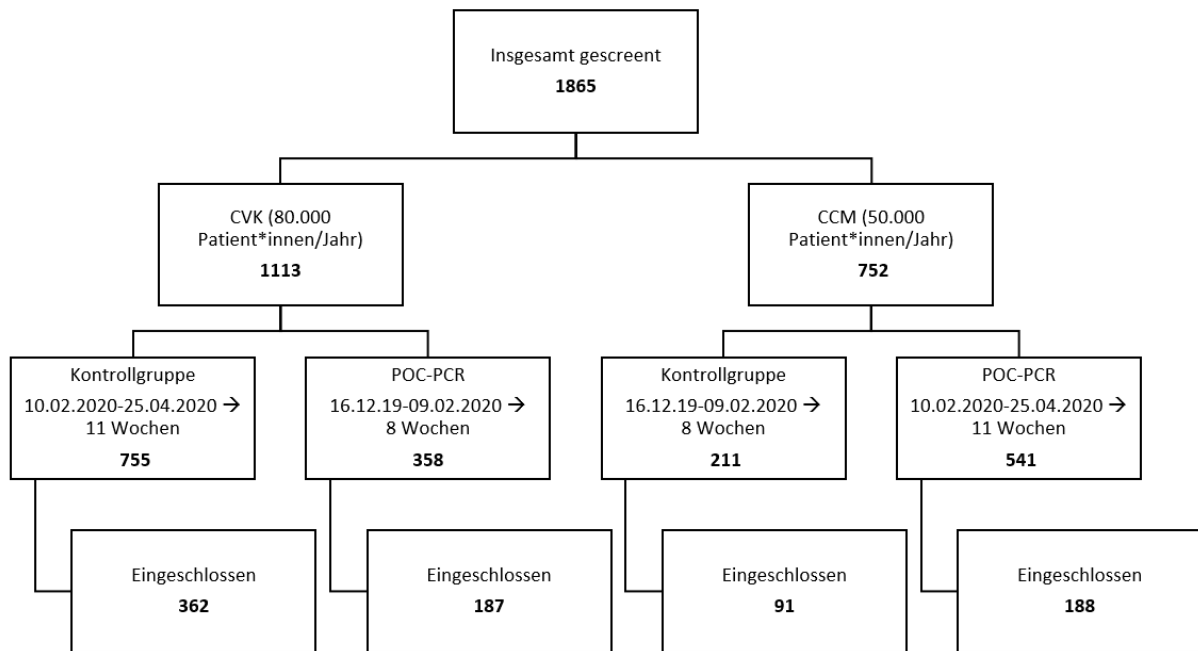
Insgesamt gescreent
1865

CVK (80.000 Patient*innen/Jahr)
1113

CCM (50.000 Patient*innen/Jahr)
752

Kontrollgruppe
10.02.2020-25.04.2020 → 11 Wochen
755

POC-PCR
16.12.19-09.02.2020 → 8 Wochen
358

Kontrollgruppe
16.12.19-09.02.2020 → 8 Wochen
211

POC-PCR
10.02.2020-25.04.2020 → 11 Wochen
541

Eingeschlossen
362

Eingeschlossen
187

Eingeschlossen
91

Eingeschlossen
188